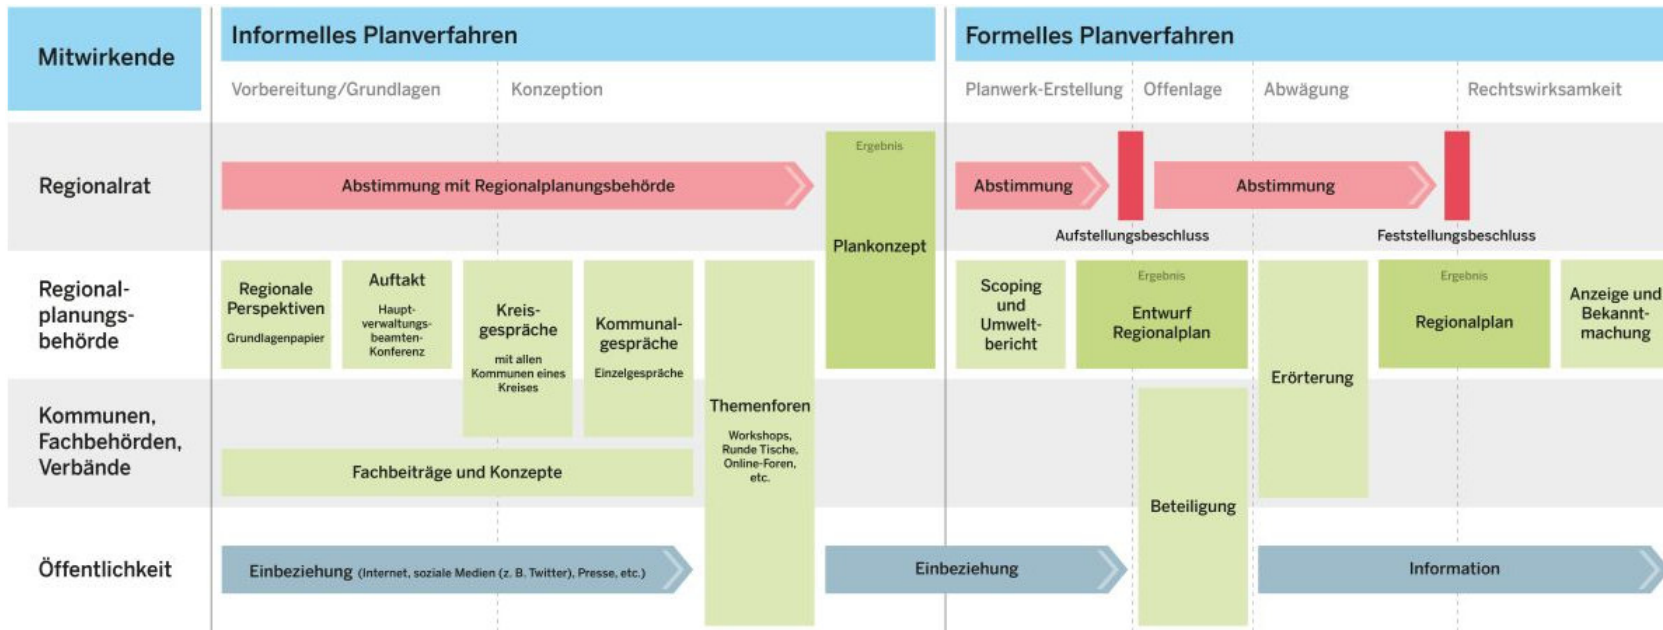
Mitwirkende

Informelles Planverfahren

Vorbereitung/Grundlagen

Konzeption

Formelles Planverfahren

Planwerk-Erstellung

Offenlage

Abwägung

Rechtswirksamkeit

Regionalrat

Abstimmung mit Regionalplanungsbehörde

Ergebnis

Plankonzept

Abstimmung

Aufstellungsbeschluss

Abstimmung

Feststellungsbeschluss

Regionalplanungsbehörde

Regionale Perspektiven

Grundlagenpapier

Auftakt

Hauptverwaltungsbeamten-Konferenz

Kreisgespräche

mit allen Kommunen eines Kreises

Kommunalgespräche

Einzelgespräche

Themenforen

Workshops, Runde Tische, Online-Foren, etc.

Scoping und Umweltbericht

Ergebnis

Entwurf Regionalplan

Erörterung

Ergebnis

Regionalplan

Anzeige und Bekanntmachung

Kommunen, Fachbehörden, Verbände

Fachbeiträge und Konzepte

Beteiligung

Öffentlichkeit

Einbeziehung (Internet, soziale Medien (z. B. Twitter), Presse, etc.)

Einbeziehung

Information